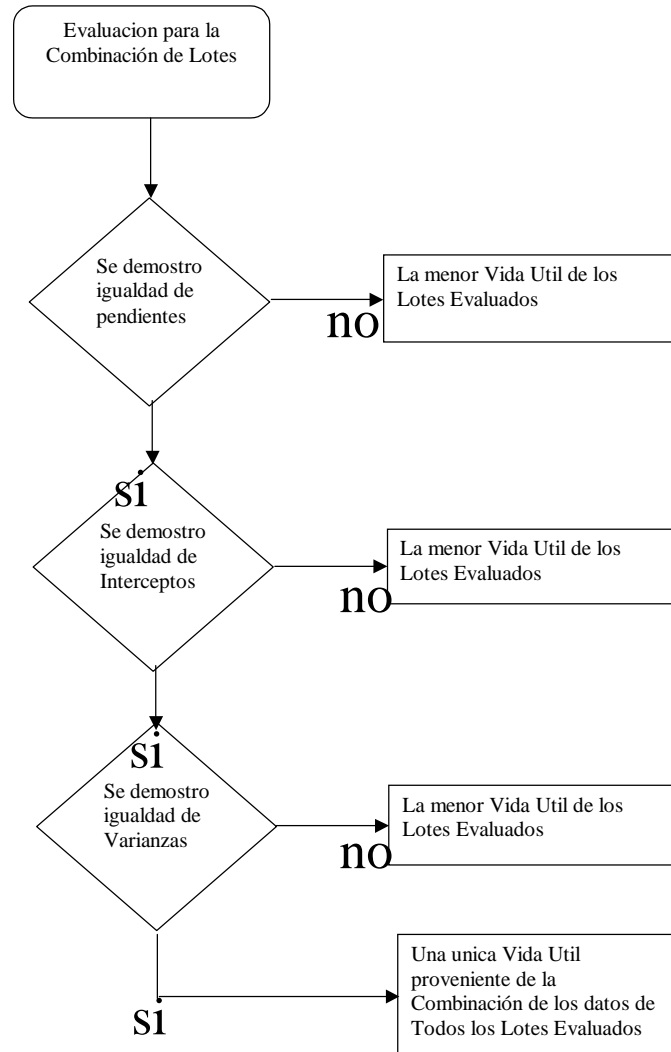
Evaluacion para la Combinación de Lotes

Se demostro igualdad de pendientes

no

La menor Vida Util de los Lotes Evaluados

si

Se demostro igualdad de Interceptos

no

La menor Vida Util de los Lotes Evaluados

si

Se demostro igualdad de Varianzas

no

La menor Vida Util de los Lotes Evaluados

si

Una unica Vida Util proveniente de la Combinación de los datos de Todos los Lotes Evaluados